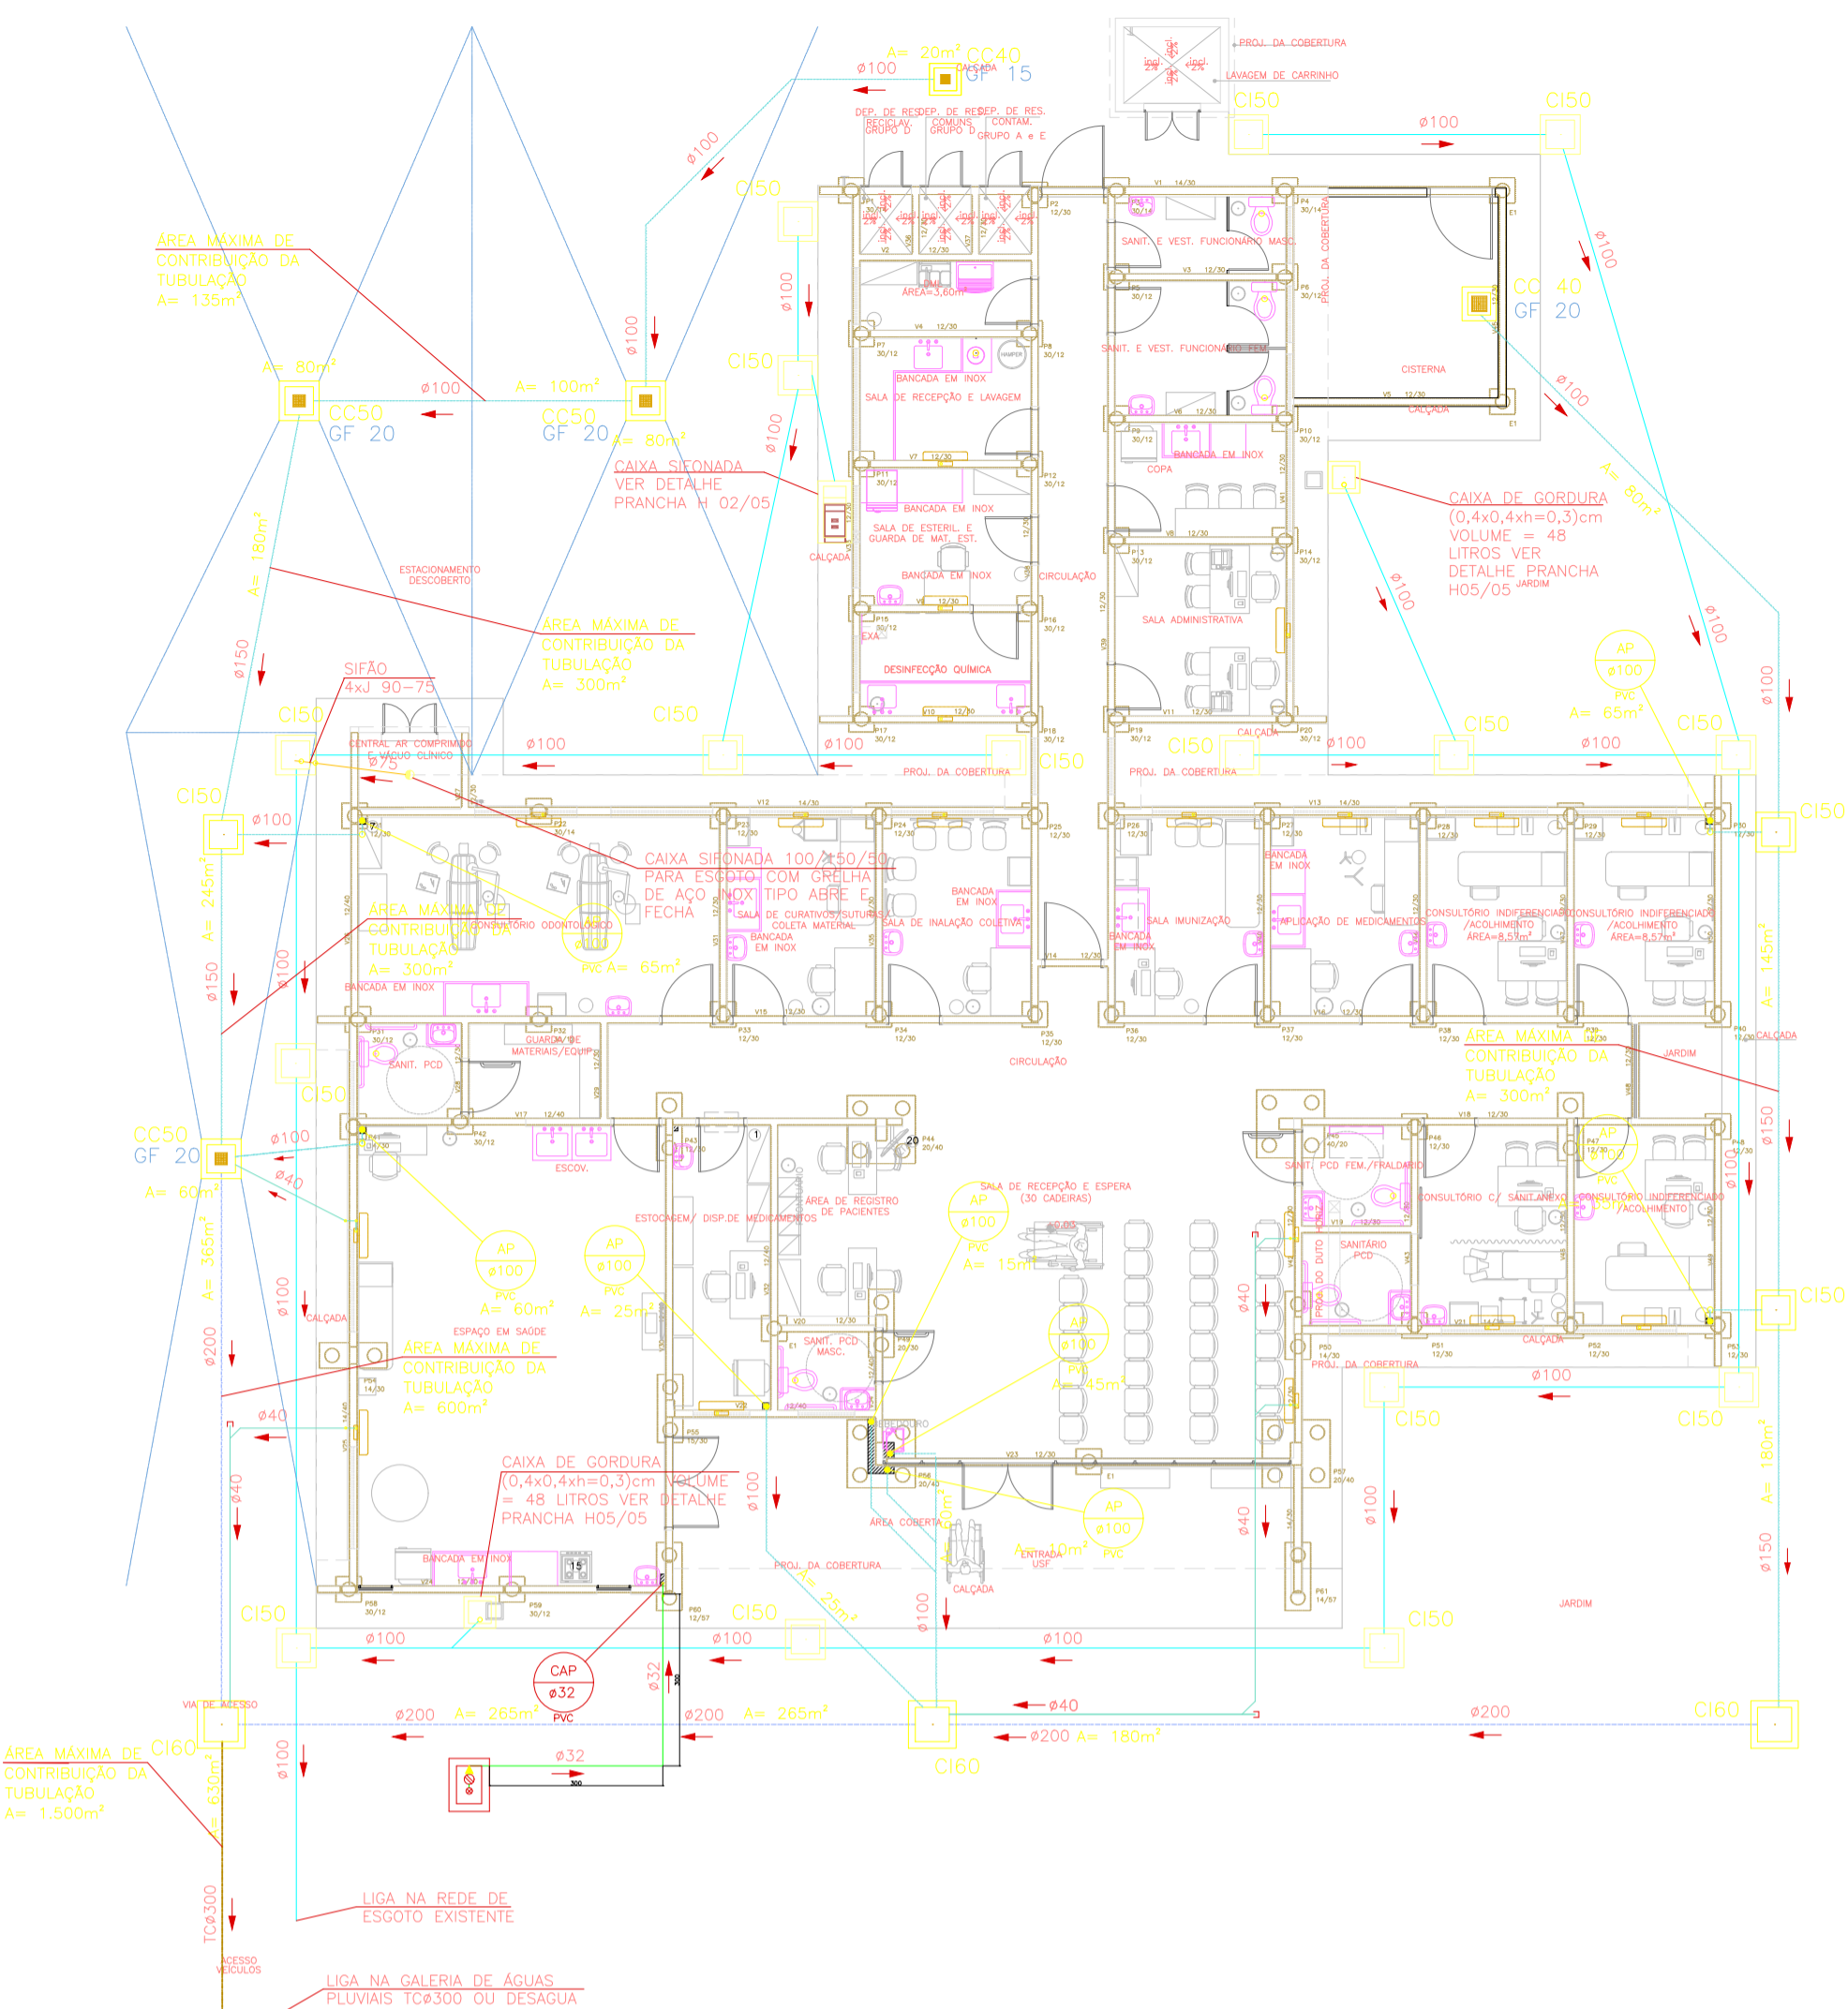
PROJ. DA COBERTURA
LAVAGEM DE CARRINHO
A= 20m² CC40
ø100 CALÇADA GF 15
CI50 CI50
ø100
DEP. DE RES. RECICLAV. GRUPO D
DEP. DE RES. COMUNS GRUPO D
DEP. DE RES. CONTAM. GRUPO A e E
ø100
CI50
SANIT. E VEST. FUNCIONÁRIO MASC.
PROJ. DA COBERTURA
ø100
DML ÁREA=3,60m²
CC 40
GF 20
ÁREA MÁXIMA DE CONTRIBUIÇÃO DA TUBULAÇÃO A= 135m²
ø100
ø100
A= 80m²
ø100
A= 100m²
CI50
SALA DE RECEPÇÃO E LAVAGEM
BANCADA EM INOX
SANIT. E VEST. FUNCIONÁRIO FEM.
CISTERNA
CALÇADA
ø100
CC50 GF 20
CC50 GF 20
A= 80m²
CAIXA SIFONADA VER DETALHE PRANCHA H 02/05
ø100
COPA
BANCADA EM INOX
CAIXA DE GORDURA (0,4x0,4xh=0,3)cm VOLUME = 48 LITROS VER DETALHE PRANCHA H05/05
JARDIM
A= 80m²
BANCADA EM INOX
SALA DE ESTERIL. E GUARDA DE MAT. EST.
CALÇADA
A= 180m²
ESTACIONAMENTO DESCOBERTO
BANCADA EM INOX
CIRCULAÇÃO
ø100
ÁREA MÁXIMA DE CONTRIBUIÇÃO DA TUBULAÇÃO A= 300m²
SALA ADMINISTRATIVA
ø100
ø150
DESINFECÇÃO QUÍMICA
AP ø100 PVC
SIFÃO 4xJ 90-75
A= 65m²
CI50 CI50
CI50 CI50
ø100
CENTRAL AR COMPRIMIDO E VÁCUO CLÍNICO
ø75
ø100 ø100
CI50 CI50
ø100 ø100
PROJ. DA COBERTURA
PROJ. DA COBERTURA
CI50
CI50
ø100
CAIXA SIFONADA 100/150/50 PARA ESGOTO COM GRELHA DE AÇO INOX TIPO ABRE E FECHA
A= 245m²
ÁREA MÁXIMA DE CONTRIBUIÇÃO DA TUBULAÇÃO A= 300m²
CONSULTÓRIO ODONTOLÓGICO
SALA DE CURATIVOS/SUTURAS/ COLETA MATERIAL
BANCADA EM INOX
SALA DE INALAÇÃO COLETIVA
BANCADA EM INOX
BANCADA EM INOX
SALA IMUNIZAÇÃO
BANCADA EM INOX
APLICAÇÃO DE MEDICAMENTOS
CONSULTÓRIO INDIFERENCIADO /ACOLHIMENTO ÁREA=8,57m²
CONSULTÓRIO INDIFERENCIADO /ACOLHIMENTO ÁREA=8,57m²
A= 145m²
ø150
ø100
PVC A= 65m²
BANCADA EM INOX
SANIT. PCD
GUARDA DE MATERIAIS/EQUIP.
CIRCULAÇÃO
ÁREA MÁXIMA DE CONTRIBUIÇÃO DA TUBULAÇÃO A= 300m²
CALÇADA
JARDIM
CC50 GF 20
ø100
CI50
ø40
A= 60m²
ESCOV.
SALA DE RECEPÇÃO E ESPERA (30 CADEIRAS)
SANIT. PCD FEM./FRALDÁRIO
CONSULTÓRIO C/ SANIT ANEXO
CONSULTÓRIO INDIFERENCIADO /ACOLHIMENTO
AP ø100 PVC
A= 365m²
ESTOCAGEM/ DISP.DE MEDICAMENTOS
ÁREA DE REGISTRO DE PACIENTES
AP ø100 PVC A= 15m²
ø150
ø100
AP ø100 PVC A= 60m²
AP ø100 PVC A= 25m²
SANITÁRIO PCD
PROJ. DO DUTO
ø40
ø100
CALÇADA
ESPAÇO EM SAÚDE
ÁREA MÁXIMA DE CONTRIBUIÇÃO DA TUBULAÇÃO A= 600m²
SANIT. PCD MASC.
AP ø100 PVC A= 45m²
CALÇADA
PROJ. DA COBERTURA
ø200
ø100
CI50 CI50
ø40
A= 180m²
ø40
CAIXA DE GORDURA (0,4x0,4xh=0,3)cm VOLUME = 48 LITROS VER DETALHE PRANCHA H05/05
ø100
ABRIGO
ÁREA COBERTA
A= 60m²
ENTRADA USF
AP ø100 PVC A= 10m²
ø40
ø100
BANCADA EM INOX
PROJ. DA COBERTURA
A= 25m²
CALÇADA
ø100
JARDIM
ø150
CI50 CI50 CI50
ø100 ø100 ø100
CAP ø32 PVC
ø32
VIA DE ACESSO
ø200 A= 265m²
ø200 A= 265m²
ø40
ø200 A= 180m²
ø200
CI60
CI60
CI60
ÁREA MÁXIMA DE CONTRIBUIÇÃO DA TUBULAÇÃO A= 1.500m²
CI60
A= 630m²
ø100
ø32
LIGA NA REDE DE ESGOTO EXISTENTE
TCø300
ACESSO VEÍCULOS
LIGA NA GALERIA DE ÁGUAS PLUVIAIS TCø300 OU DESAGUA